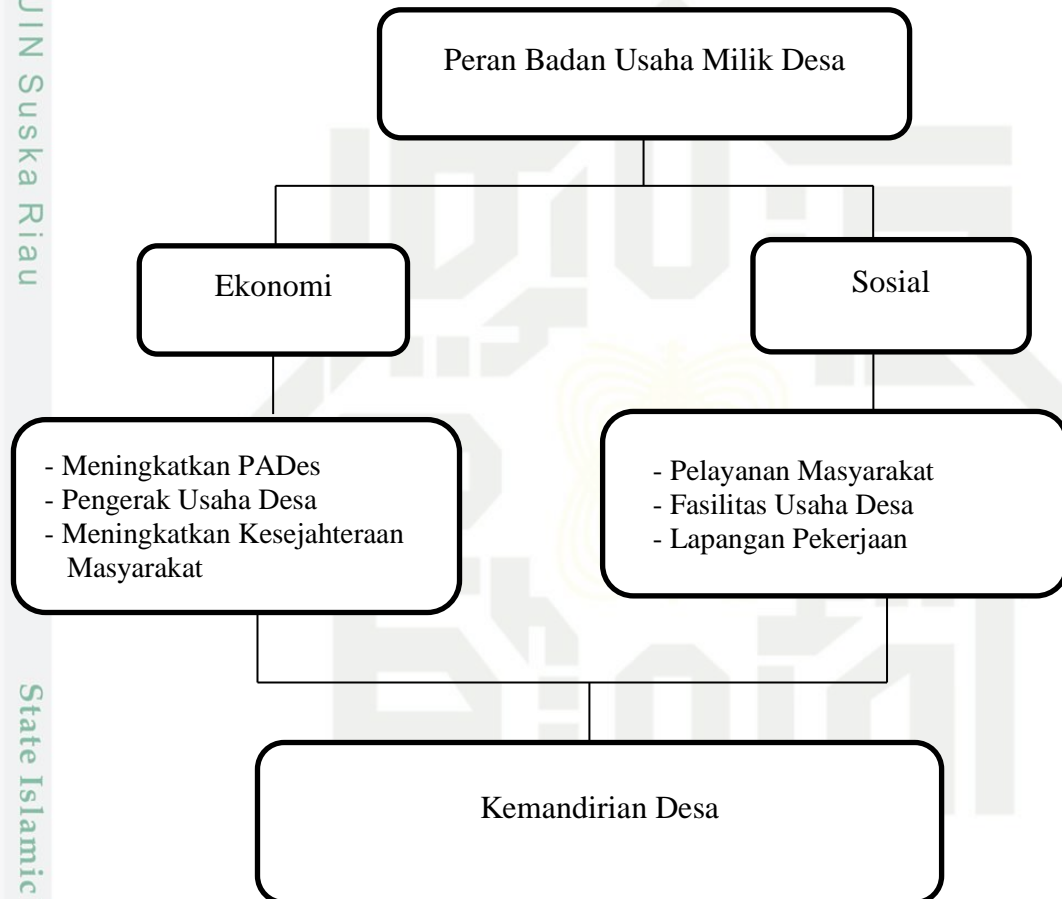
UIN Suska Riau

Peran Badan Usaha Milik Desa

Ekonomi

Sosial

- Meningkatkan PADes
- Pengerak Usaha Desa
- Meningkatkan Kesejahteraan Masyarakat

- Pelayanan Masyarakat
- Fasilitas Usaha Desa
- Lapangan Pekerjaan

Kemandirian Desa

State Islamic